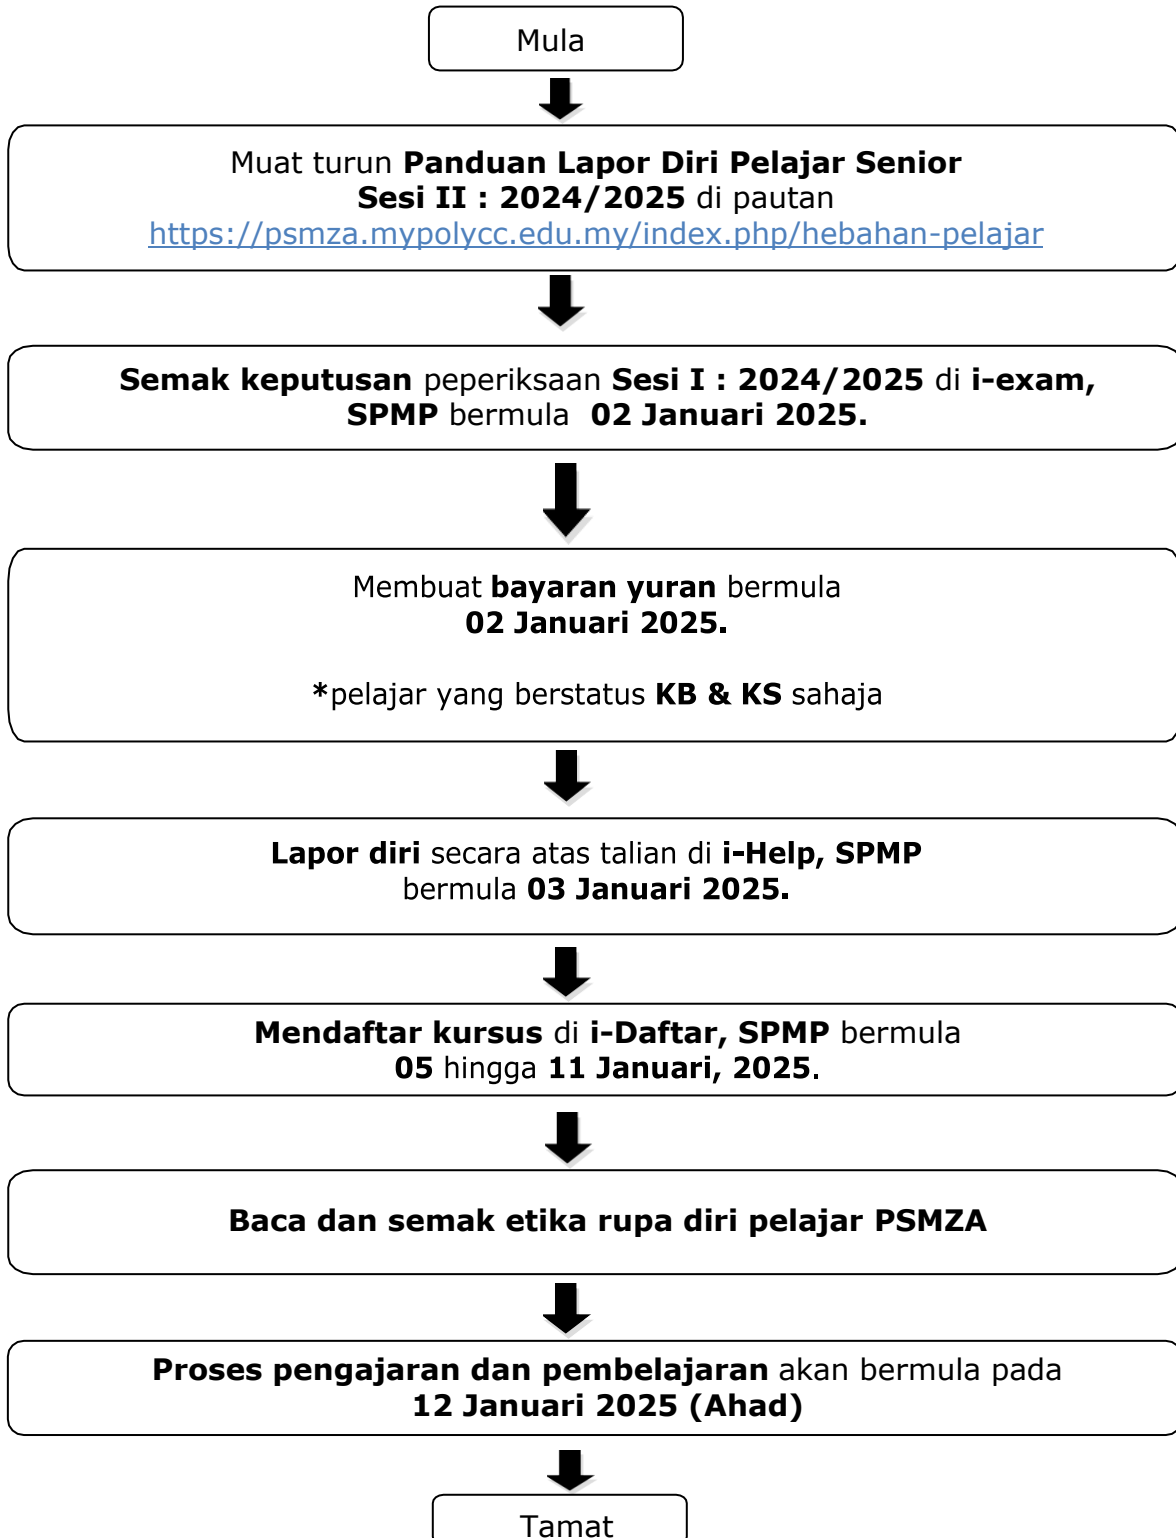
Mula

Muat turun Panduan Lapor Diri Pelajar Senior Sesi II : 2024/2025 di pautan https://psmza.mypolycc.edu.my/index.php/hebahan-pelajar

Semak keputusan peperiksaan Sesi I : 2024/2025 di i-exam, SPMP bermula 02 Januari 2025.

Membuat bayaran yuran bermula 02 Januari 2025.

*pelajar yang berstatus KB & KS sahaja

Lapor diri secara atas talian di i-Help, SPMP bermula 03 Januari 2025.

Mendaftar kursus di i-Daftar, SPMP bermula 05 hingga 11 Januari, 2025.

Baca dan semak etika rupa diri pelajar PSMZA

Proses pengajaran dan pembelajaran akan bermula pada 12 Januari 2025 (Ahad)

Tamat